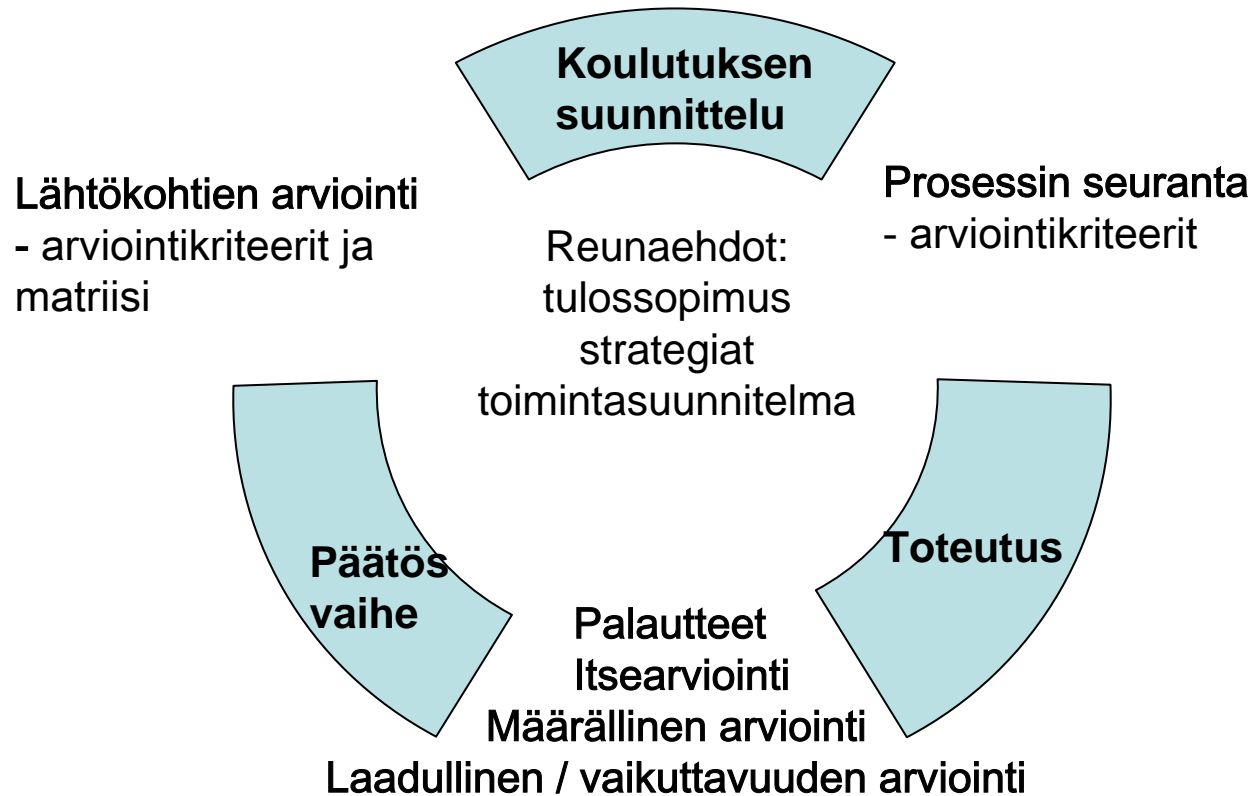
Koulutuksen suunnittelu

Lähtökohtien arviointi
- arviointikriteerit ja matriisi

Reunaehdot:
tulossopimus
strategiat
toimintasuunnitelma

Prosessin seuranta
- arviointikriteerit

Päätös vaihe

Toteutus

Palautteet
Itsearviointi
Määrällinen arviointi
Laadullinen / vaikuttavuuden arviointi